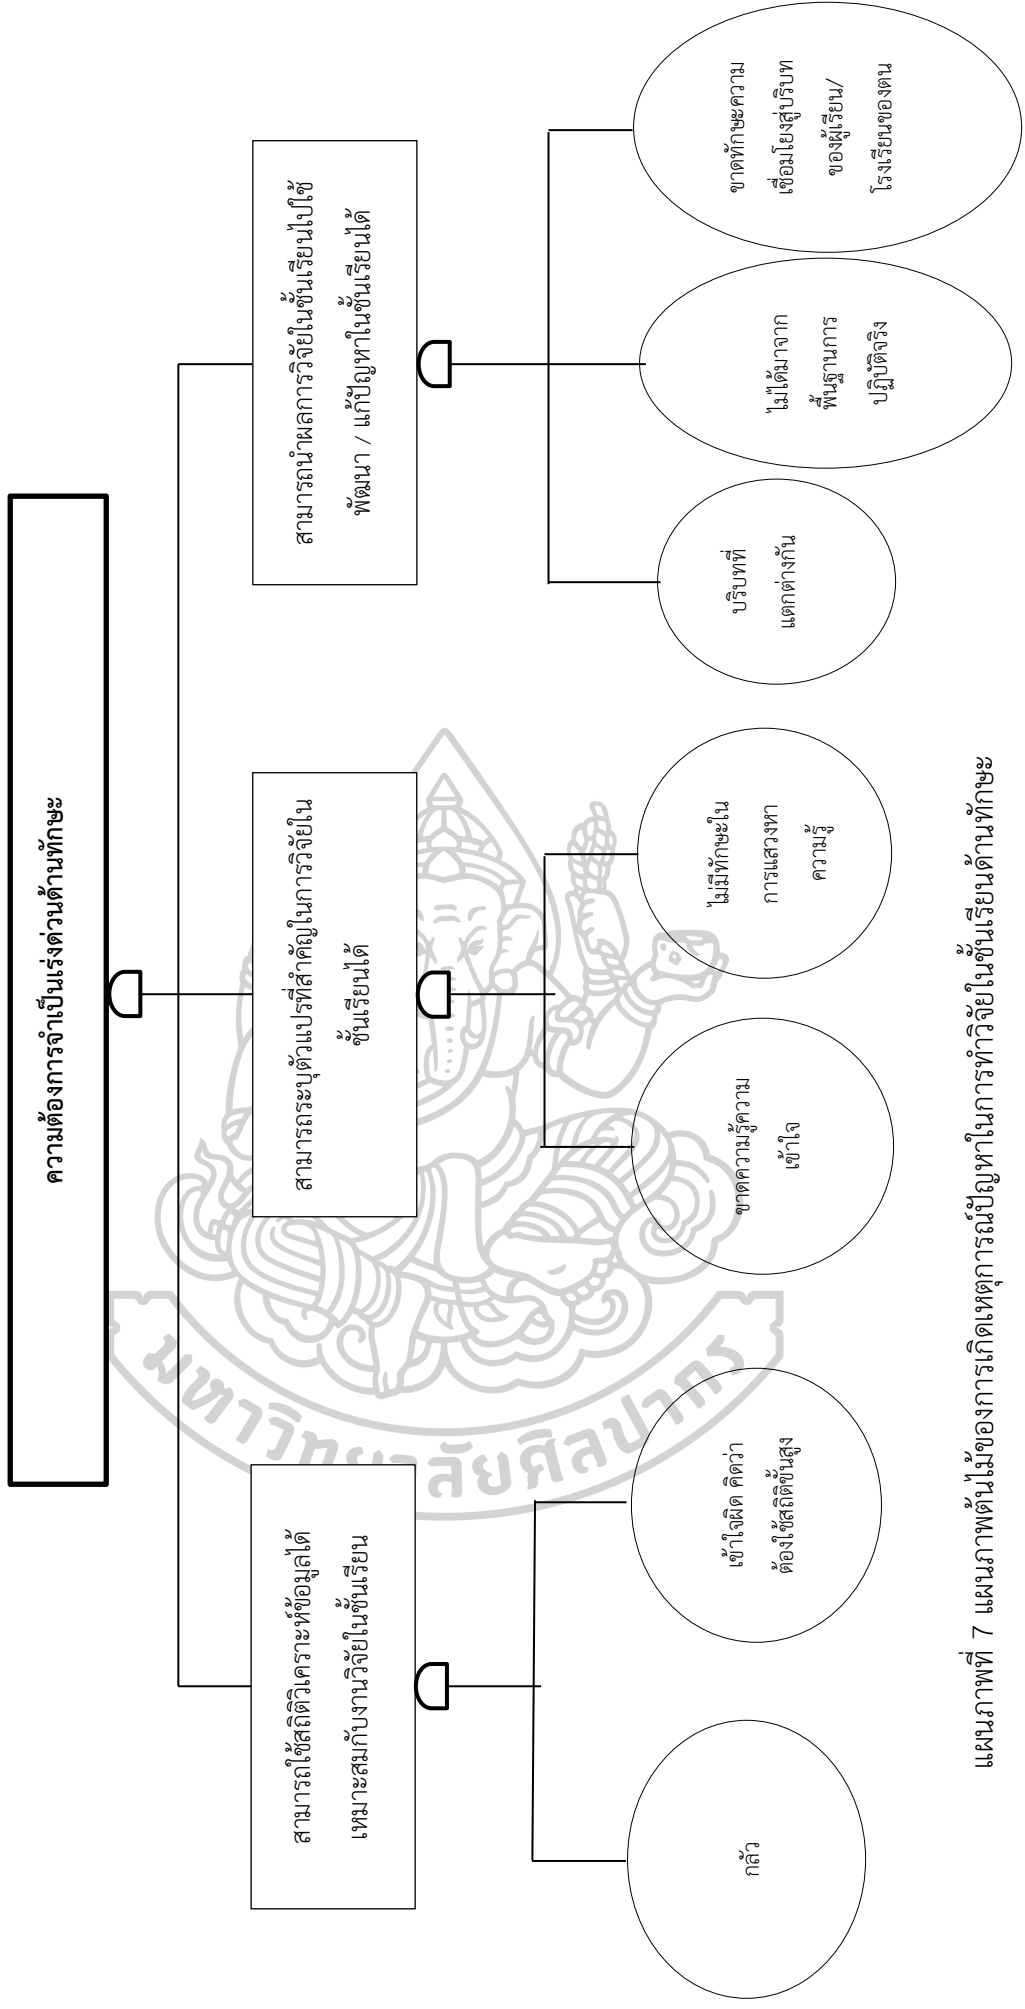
ความต้องการจำเป็นเร่งด่วนด้านทักษะ

สามารถใช้สถิติวิเคราะห์ข้อมูลได้เหมาะสมกับงานวิจัยในชั้นเรียน

กลัว

เข้าใจผิด คิดว่าต้องใช้สถิติขั้นสูง

สามารถระบุตัวแปรที่สำคัญในการวิจัยในชั้นเรียนได้

ขาดความรู้ความเข้าใจ

ไม่มีทักษะในการแสวงหาความรู้

สามารถนำผลการวิจัยในชั้นเรียนไปใช้พัฒนา / แก้ปัญหาในชั้นเรียนได้

บริบทที่แตกต่างกัน

ไม่ได้มาจากพื้นฐานการปฏิบัติจริง

ขาดทักษะความเชื่อมโยงสู่บริบทของผู้เรียน/โรงเรียนของตน

แผนภาพที่ 7 แผนภาพต้นไม้ของการเกิดเหตุการณ์ปัญหาในการทำวิจัยในชั้นเรียนด้านทักษะ

มหาวิทยาลัยศิลปากร